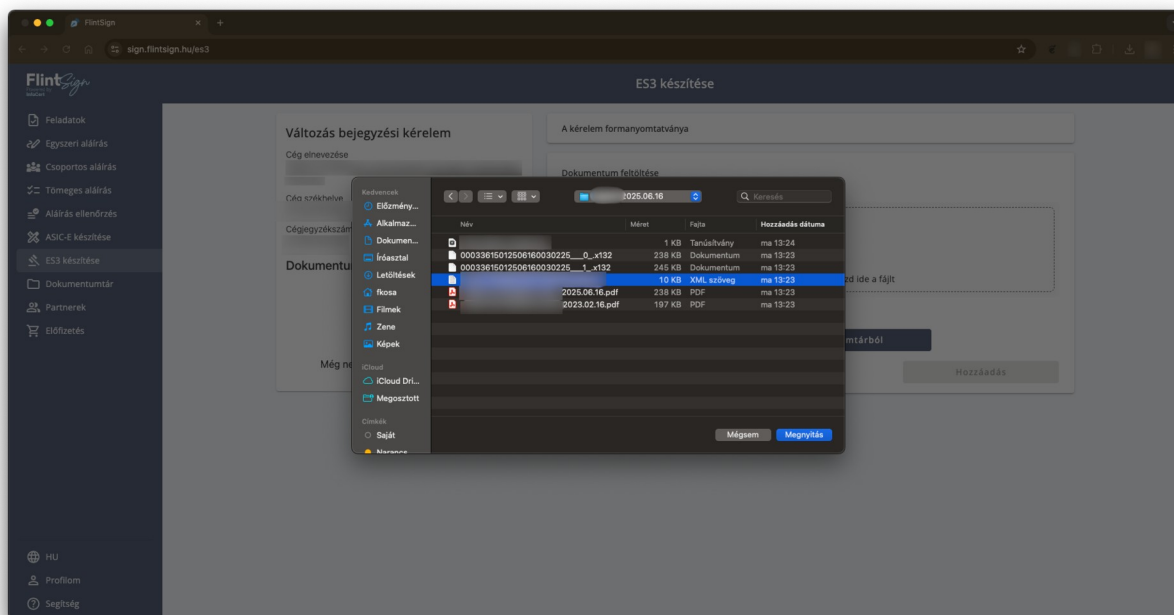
FlintSign
sign.flintsign.hu/es3

FlintSign

ES3 készítése

Feladatok
Egyszeri aláírás
Csoportos aláírás
Tömeges aláírás
Aláírás ellenőrzés
ASIC-E készítése
ES3 készítése
Dokumentumtár
Partnerek
Előfizetés

Változás bejegyzési kérelem
Cég elnevezése
Cég székhelye
Cégjegyzékszám
Dokumentu

Még ne

A kérelem formanyomtatványa

Dokumentum feltöltése

zd ide a fájlt

mtárból

Hozzáadás

Kedvencek
Előzmény...
Alkalmaz...
Dokumen...
Íróasztal
Letöltések
fkosa
Filmek
Zene
Képek
iCloud
iCloud Dri...
Megosztott
Címkék
Saját
Narancs

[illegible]2025.06.16
Keresés

| Név | Méret | Fajta | Hozzáadás dátuma |
|---|---|---|---|
| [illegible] | 1 KB | Tanúsítvány | ma 13:24 |
| 0003361501250616003022​5___0_.x132 | 238 KB | Dokumentum | ma 13:23 |
| 0003361501250616003022​5___1_.x132 | 245 KB | Dokumentum | ma 13:23 |
| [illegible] | 10 KB | XML szöveg | ma 13:23 |
| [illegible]2025.06.16.pdf | 238 KB | PDF | ma 13:23 |
| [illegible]2023.02.16.pdf | 197 KB | PDF | ma 13:23 |

Mégsem
Megnyitás

HU
Profilom
Segítség